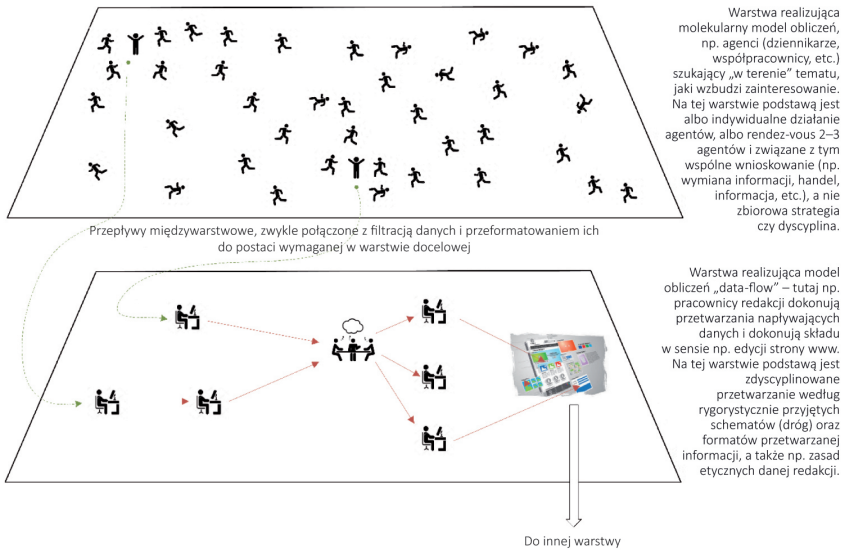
Warstwa realizująca molekularny model obliczeń, np. agenci (dziennikarze, współpracownicy, etc.) szukający „w terenie" tematu, jaki wzbudzi zainteresowanie. Na tej warstwie podstawą jest albo indywidualne działanie agentów, albo rendez-vous 2–3 agentów i związane z tym wspólne wnioskowanie (np. wymiana informacji, handel, informacja, etc.), a nie zbiorowa strategia czy dyscyplina.

Przepływy międzywarstwowe, zwykle połączone z filtracją danych i przeformatowaniem ich do postaci wymaganej w warstwie docelowej

Warstwa realizująca model obliczeń „data-flow" – tutaj np. pracownicy redakcji dokonują przetwarzania napływających danych i dokonują składu w sensie np. edycji strony www. Na tej warstwie podstawą jest zdyscyplinowane przetwarzanie według rygorystycznie przyjętych schematów (dróg) oraz formatów przetwarzanej informacji, a także np. zasad etycznych danej redakcji.

Do innej warstwy